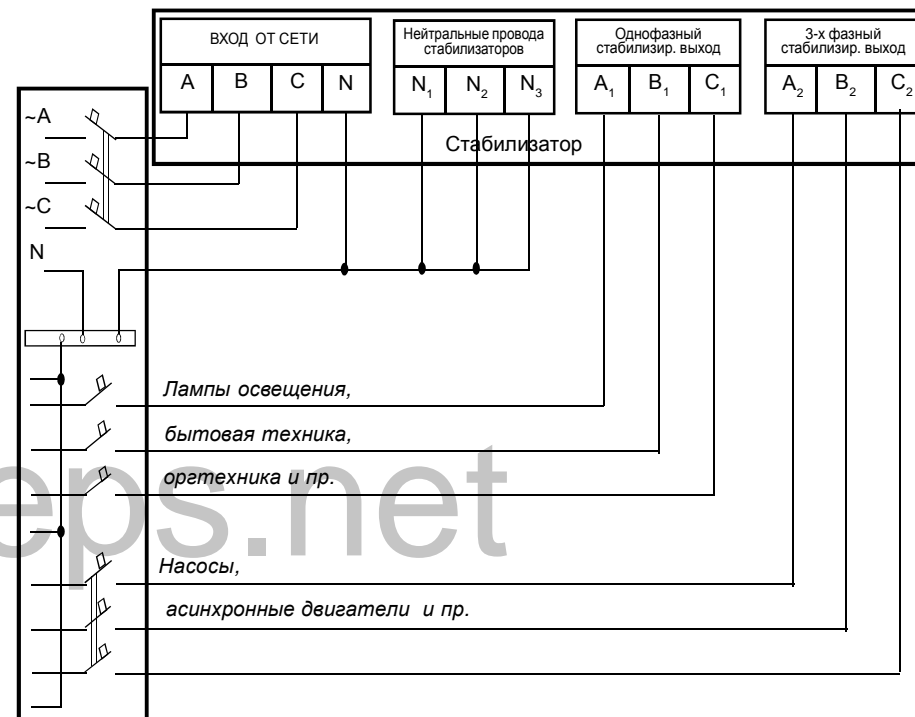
ВХОД ОТ СЕТИ

A B C N

Нейтральные провода стабилизаторов

$N_1$ $N_2$ $N_3$

Однофазный стабилизир. выход

$A_1$ $B_1$ $C_1$

3-х фазный стабилизир. выход

$A_2$ $B_2$ $C_2$

Стабилизатор

~A
~B
~C
N

Лампы освещения,

бытовая техника,

оргтехника и пр.

eps.net

Насосы,

асинхронные двигатели и пр.